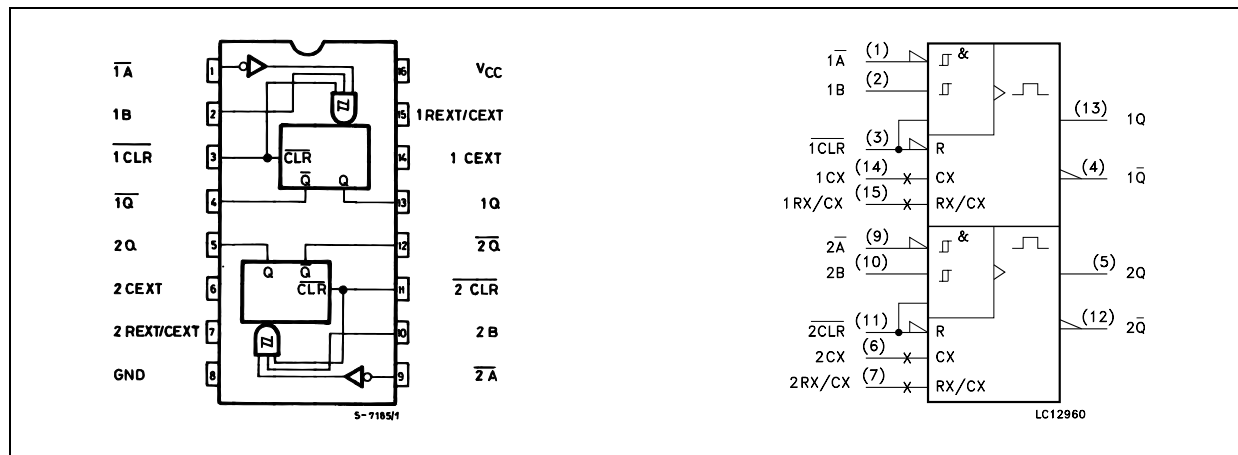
$\overline{1A}$ 1
1B 2
$\overline{1CLR}$ 3
$\overline{1Q}$ 4
2Q 5
2 CEXT 6
2 REXT/CEXT 7
GND 8
16 $V_{CC}$
15 1 REXT/CEXT
14 1 CEXT
13 1Q
12 $\overline{2Q}$
11 $\overline{2 CLR}$
10 2B
9 $\overline{2A}$
$\overline{CLR}$
$\overline{Q}$ Q
Q $\overline{Q}$
$\overline{CLR}$
S-7185/1

$1\overline{A}$ (1) &
1B (2)
$\overline{1CLR}$ (3) R
1CX (14) CX
1RX/CX (15) RX/CX
(13) 1Q
(4) $1\overline{Q}$
$2\overline{A}$ (9) &
2B (10)
$\overline{2CLR}$ (11) R
2CX (6) CX
2RX/CX (7) RX/CX
(5) 2Q
(12) $2\overline{Q}$
LC12960